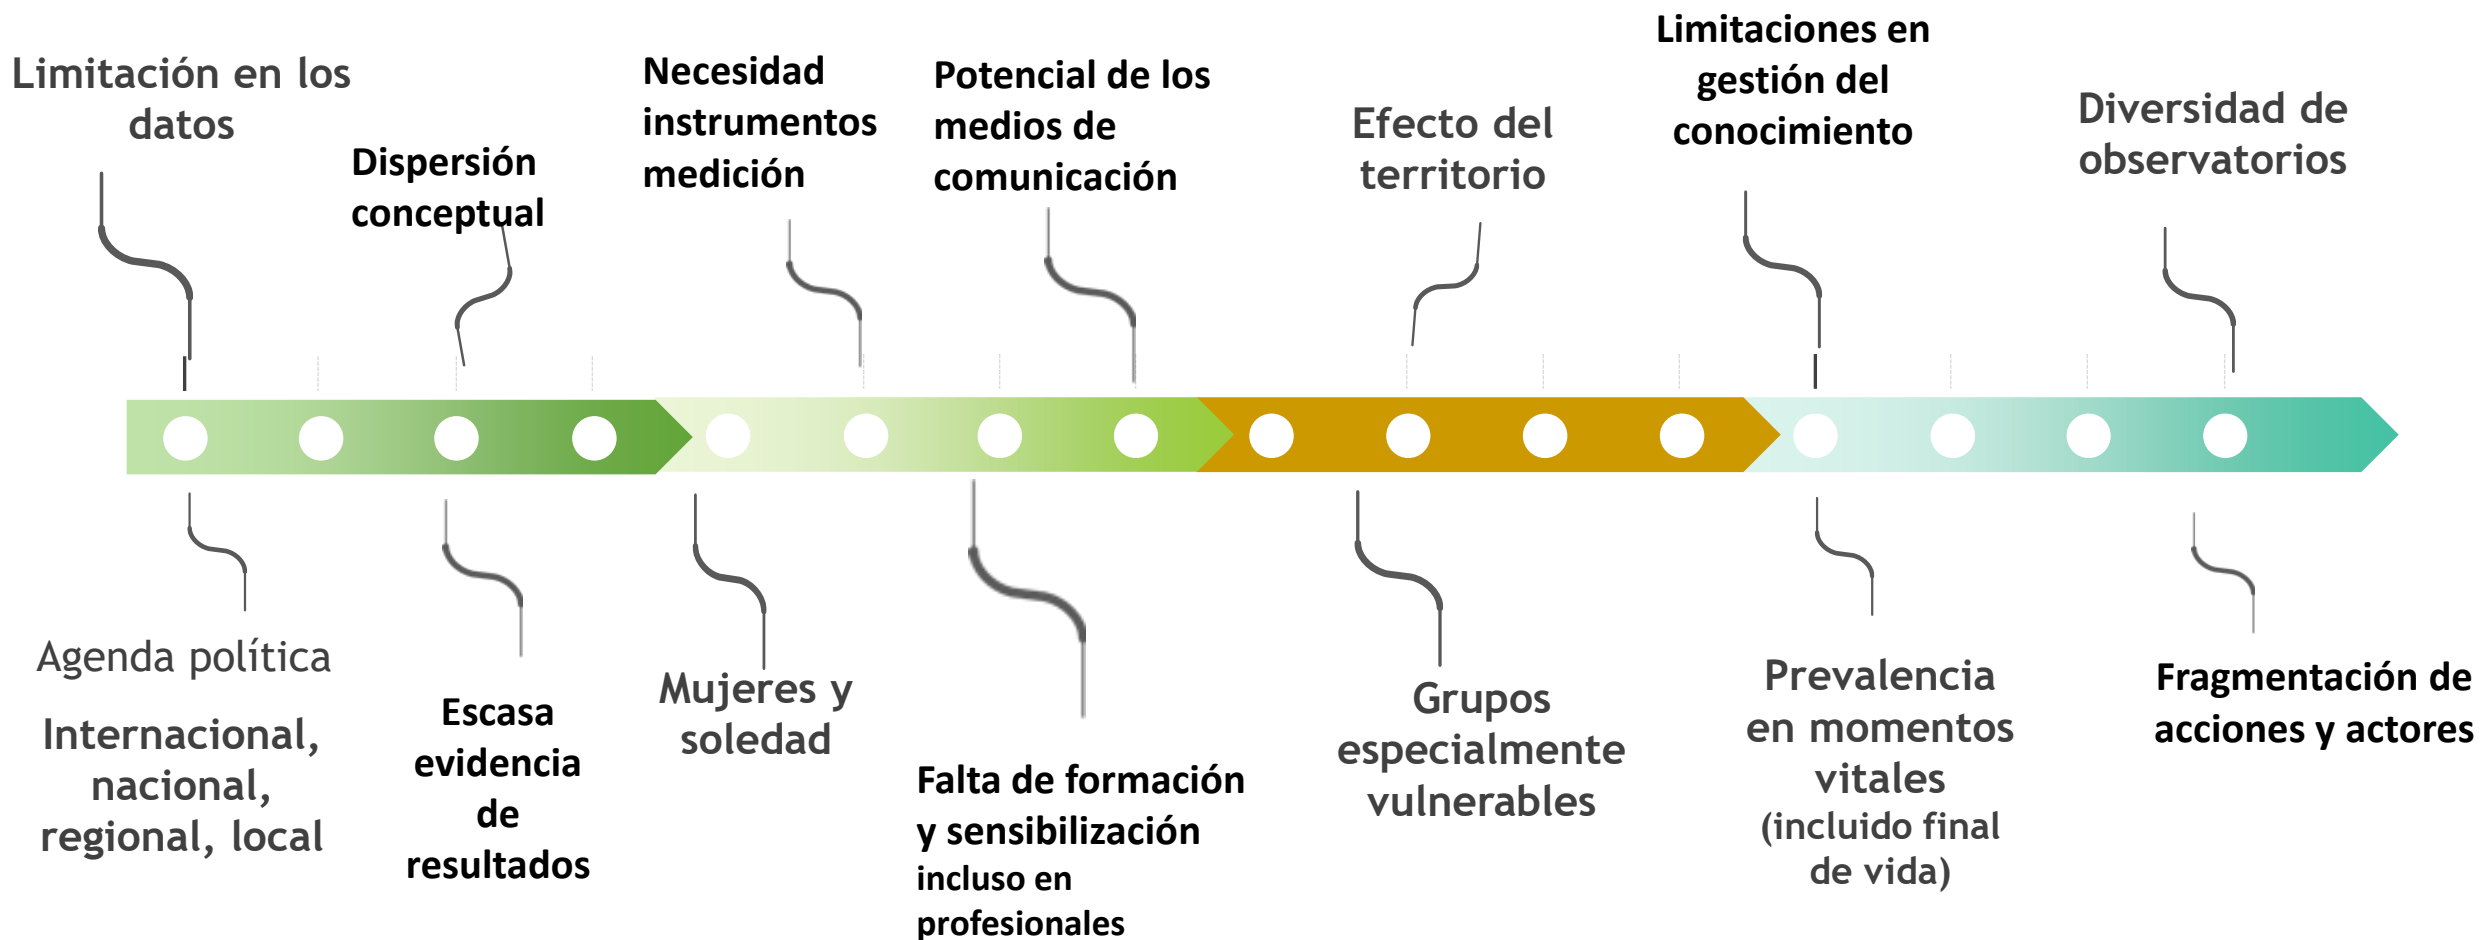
Limitación en los datos

Dispersión conceptual

Necesidad instrumentos medición

Potencial de los medios de comunicación

Efecto del territorio

Limitaciones en gestión del conocimiento

Diversidad de observatorios

Agenda política

Internacional, nacional, regional, local

Escasa evidencia de resultados

Mujeres y soledad

Falta de formación y sensibilización incluso en profesionales

Grupos especialmente vulnerables

Prevalencia en momentos vitales (incluido final de vida)

Fragmentación de acciones y actores